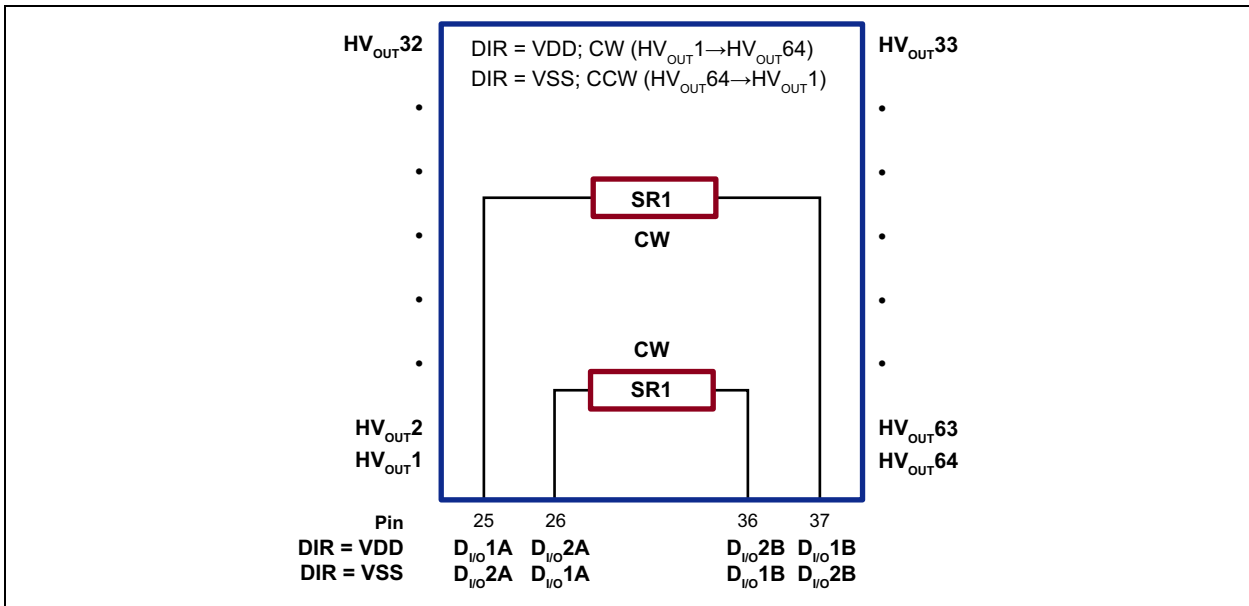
$HV_{OUT}32$

DIR = VDD; CW ($HV_{OUT}1 \rightarrow HV_{OUT}64$)
DIR = VSS; CCW ($HV_{OUT}64 \rightarrow HV_{OUT}1$)

$HV_{OUT}33$

•
•
•
•
•

•
•
•
•
•

SR1
CW

CW
SR1

$HV_{OUT}2$
$HV_{OUT}1$

$HV_{OUT}63$
$HV_{OUT}64$

| Pin | 25 | 26 | 36 | 37 |
|---|---|---|---|---|
| DIR = VDD | $D_{I/O}1A$ | $D_{I/O}2A$ | $D_{I/O}2B$ | $D_{I/O}1B$ |
| DIR = VSS | $D_{I/O}2A$ | $D_{I/O}1A$ | $D_{I/O}1B$ | $D_{I/O}2B$ |